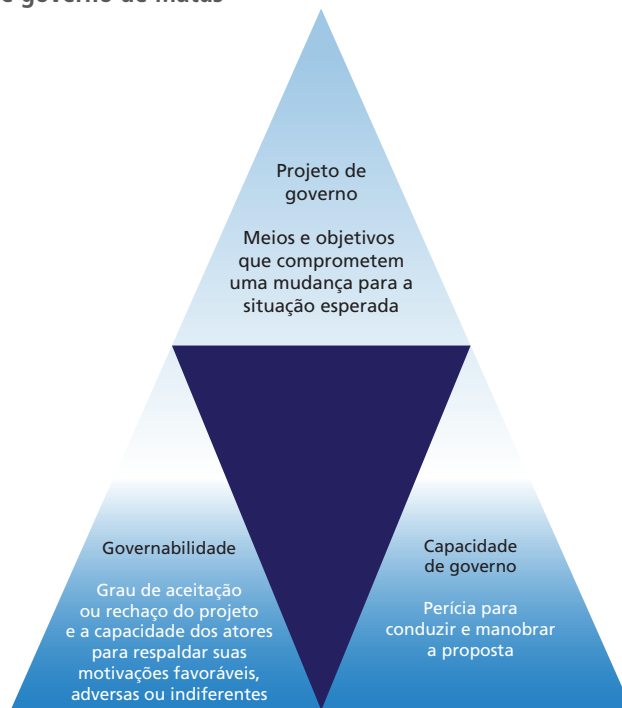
governo de Matus

Projeto de governo

Meios e objetivos que comprometem uma mudança para a situação esperada

Governabilidade

Grau de aceitação ou rechaço do projeto e a capacidade dos atores para respaldar suas motivações favoráveis, adversas ou indiferentes

Capacidade de governo

Perícia para conduzir e manobrar a proposta